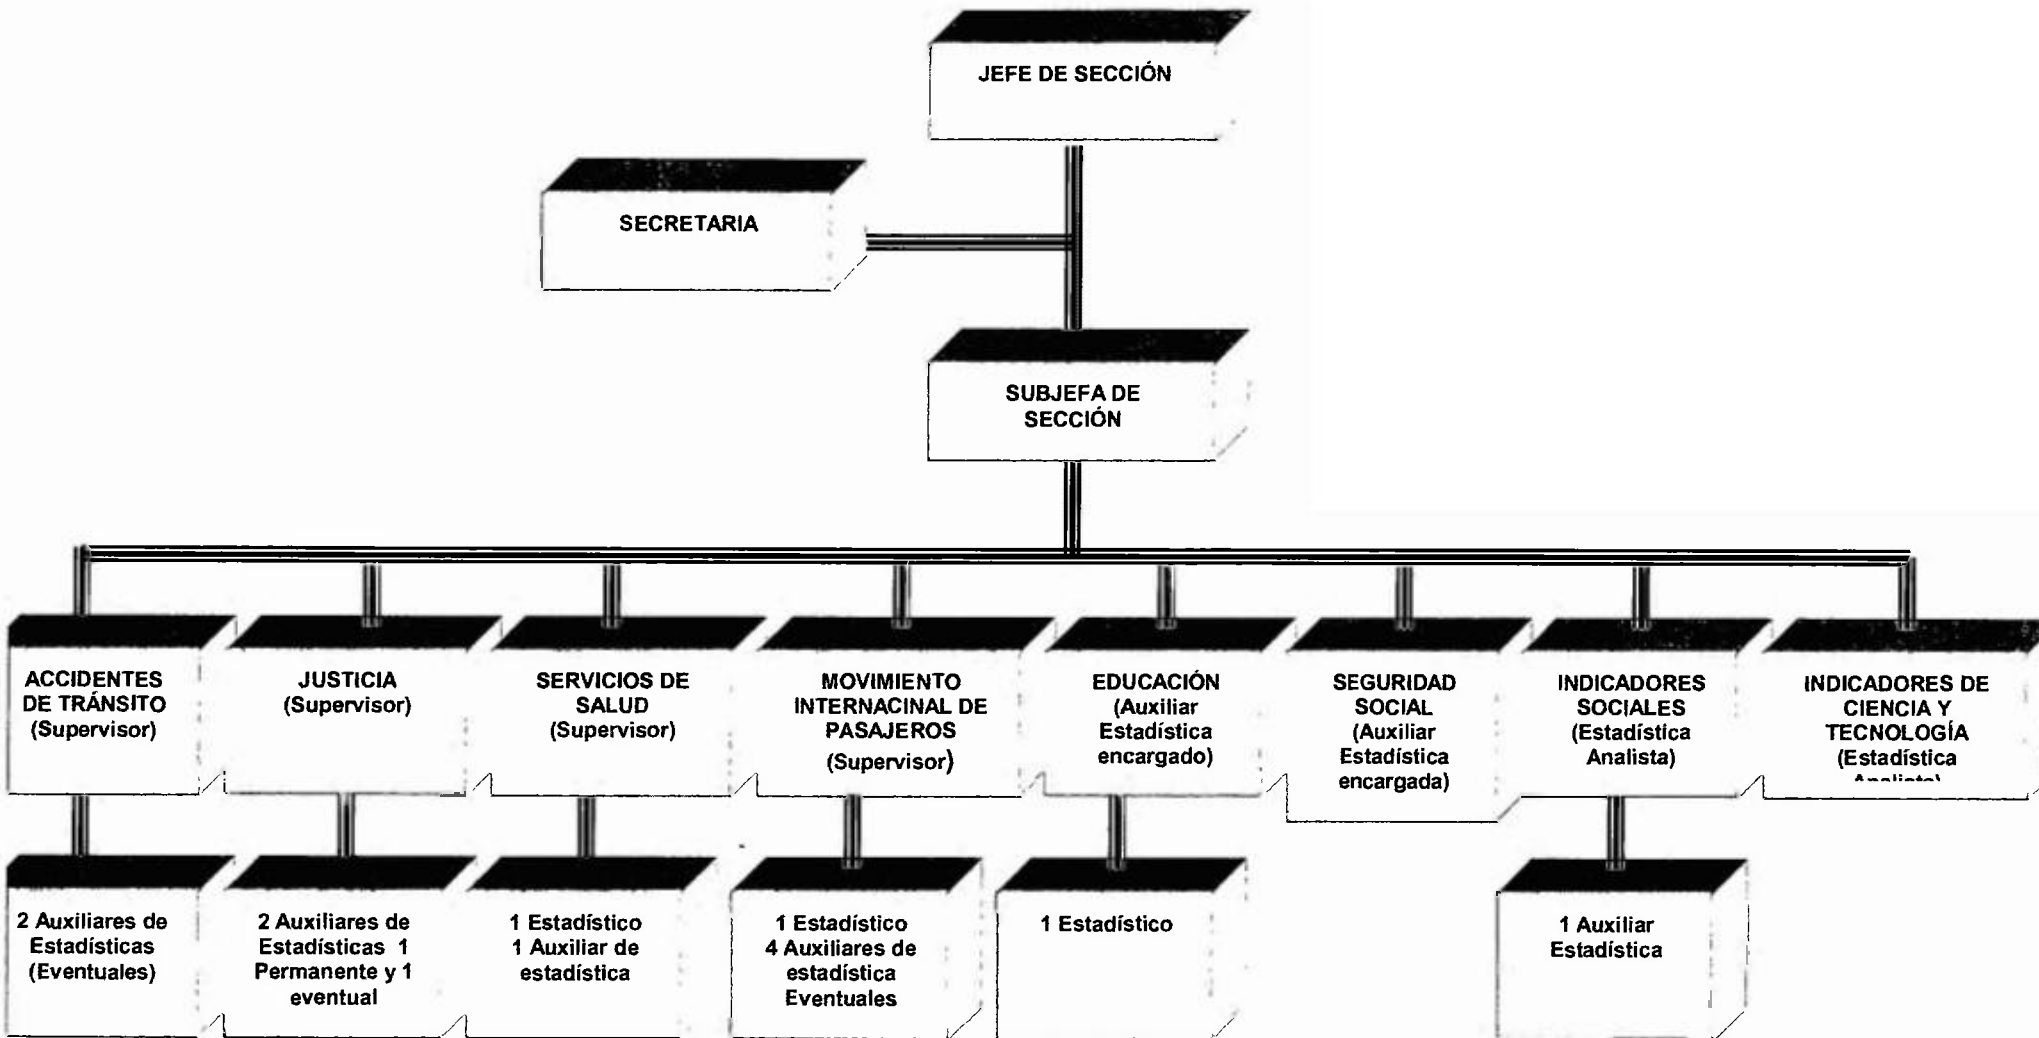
JEFE DE SECCIÓN

SECRETARIA

SUBJEFA DE SECCIÓN

ACCIDENTES DE TRÁNSITO (Supervisor)

JUSTICIA (Supervisor)

SERVICIOS DE SALUD (Supervisor)

MOVIMIENTO INTERNACINAL DE PASAJEROS (Supervisor)

EDUCACIÓN (Auxiliar Estadística encargado)

SEGURIDAD SOCIAL (Auxiliar Estadística encargada)

INDICADORES SOCIALES (Estadística Analista)

INDICADORES DE CIENCIA Y TECNOLOGÍA (Estadística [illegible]

2 Auxiliares de Estadísticas (Eventuales)

2 Auxiliares de Estadísticas 1 Permanente y 1 eventual

1 Estadístico 1 Auxiliar de estadística

1 Estadístico 4 Auxiliares de estadística Eventuales

1 Estadístico

1 Auxiliar Estadística